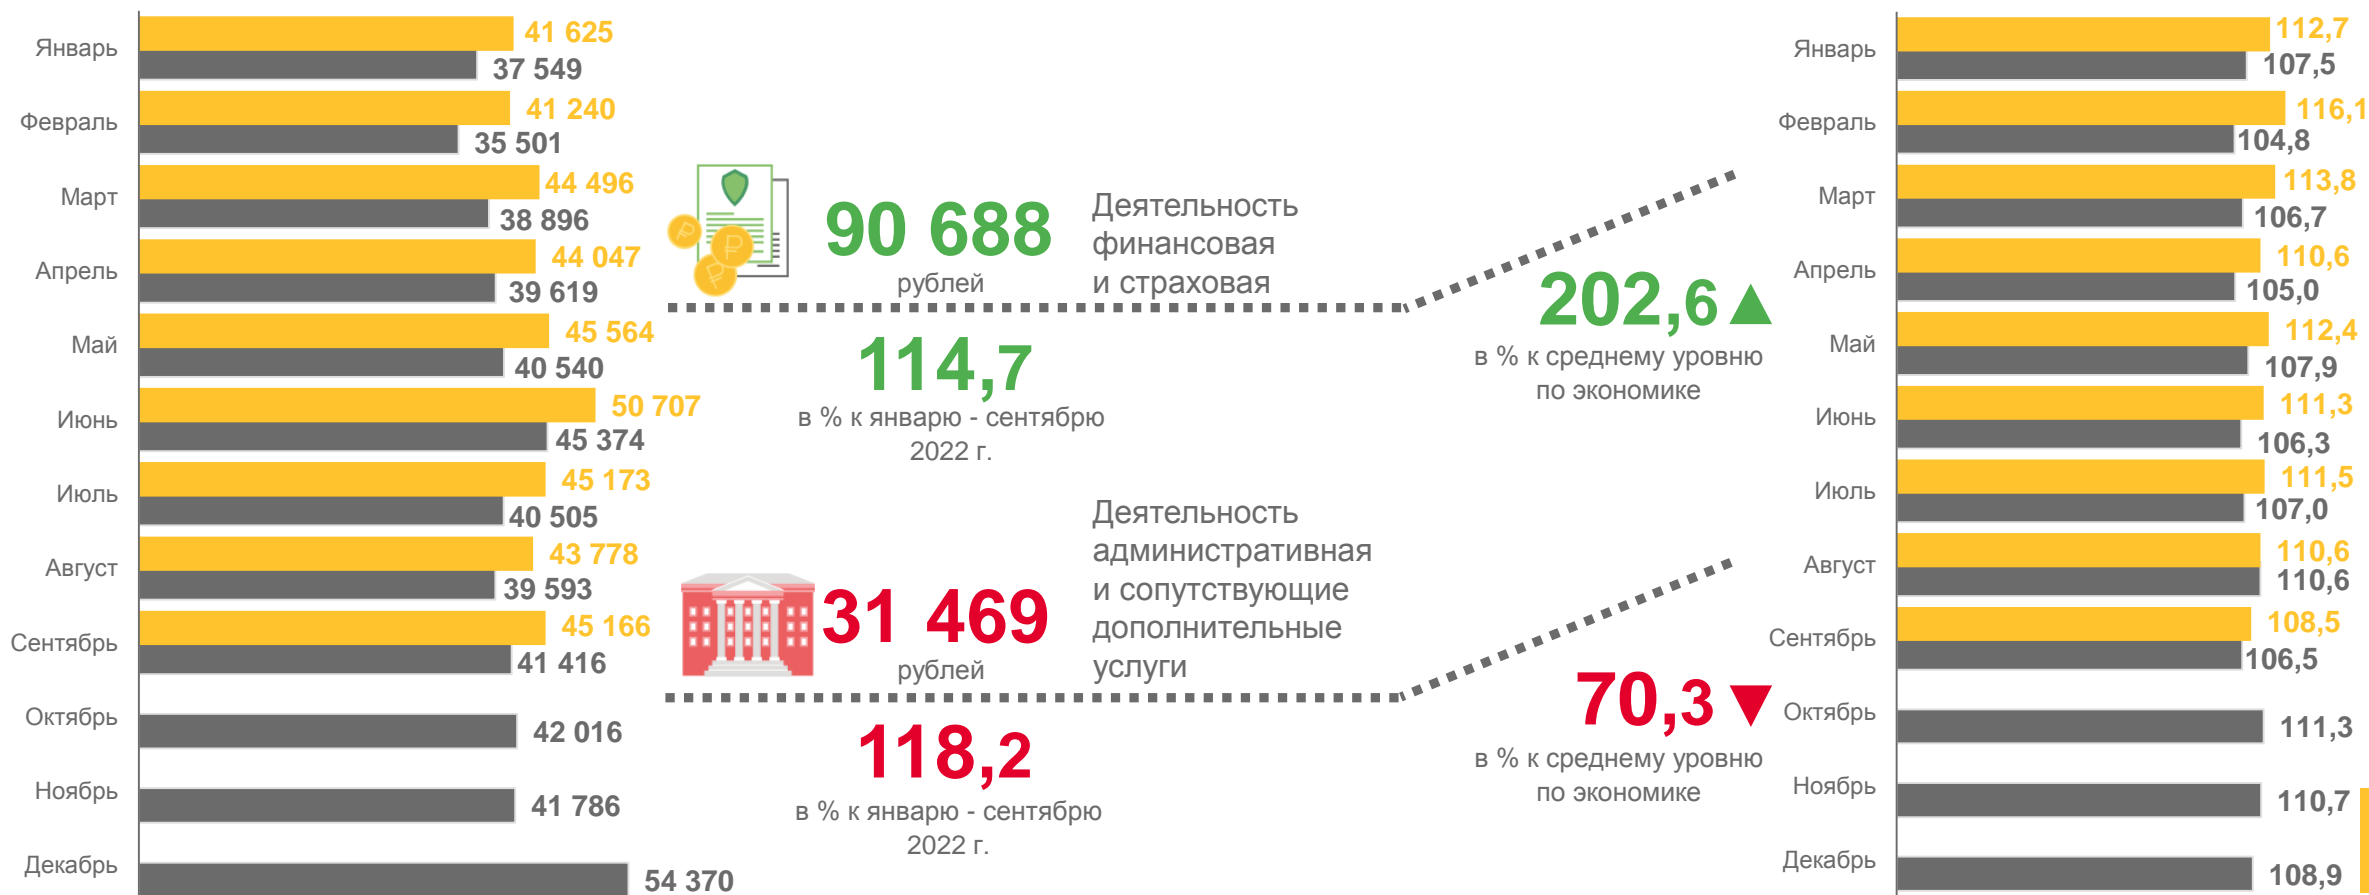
Январь 41 625 37 549
Февраль 41 240 35 501
Март 44 496 38 896
Апрель 44 047 39 619
Май 45 564 40 540
Июнь 50 707 45 374
Июль 45 173 40 505
Август 43 778 39 593
Сентябрь 45 166 41 416
Октябрь 42 016
Ноябрь 41 786
Декабрь 54 370

90 688 рублей

Деятельность финансовая и страховая

114,7 в % к январю - сентябрю 2022 г.

202,6 ▲ в % к среднему уровню по экономике

31 469 рублей

Деятельность административная и сопутствующие дополнительные услуги

118,2 в % к январю - сентябрю 2022 г.

70,3 ▼ в % к среднему уровню по экономике

Январь 112,7 107,5
Февраль 116,1 104,8
Март 113,8 106,7
Апрель 110,6 105,0
Май 112,4 107,9
Июнь 111,3 106,3
Июль 111,5 107,0
Август 110,6 110,6
Сентябрь 108,5 106,5
Октябрь 111,3
Ноябрь 110,7
Декабрь 108,9